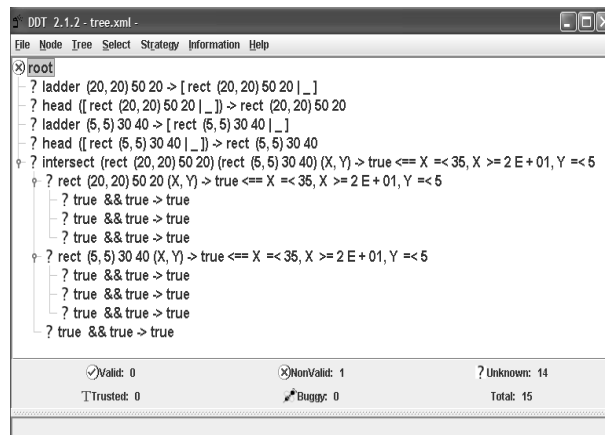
DDT 2.1.2 - tree.xml -

File Node Tree Select Strategy Information Help

root
? ladder (20, 20) 50 20 -> [ rect (20, 20) 50 20 | _ ]
? head ([ rect (20, 20) 50 20 | _ ]) -> rect (20, 20) 50 20
? ladder (5, 5) 30 40 -> [ rect (5, 5) 30 40 | _ ]
? head ([ rect (5, 5) 30 40 | _ ]) -> rect (5, 5) 30 40
? intersect (rect (20, 20) 50 20) (rect (5, 5) 30 40) (X, Y) -> true <== X =< 35, X >= 2 E + 01, Y =< 5
? rect (20, 20) 50 20 (X, Y) -> true <== X =< 35, X >= 2 E + 01, Y =< 5
? true && true -> true
? true && true -> true
? true && true -> true
? rect (5, 5) 30 40 (X, Y) -> true <== X =< 35, X >= 2 E + 01, Y =< 5
? true && true -> true
? true && true -> true
? true && true -> true
? true && true -> true

Valid: 0
NonValid: 1
? Unknown: 14
Trusted: 0
Buggy: 0
Total: 15